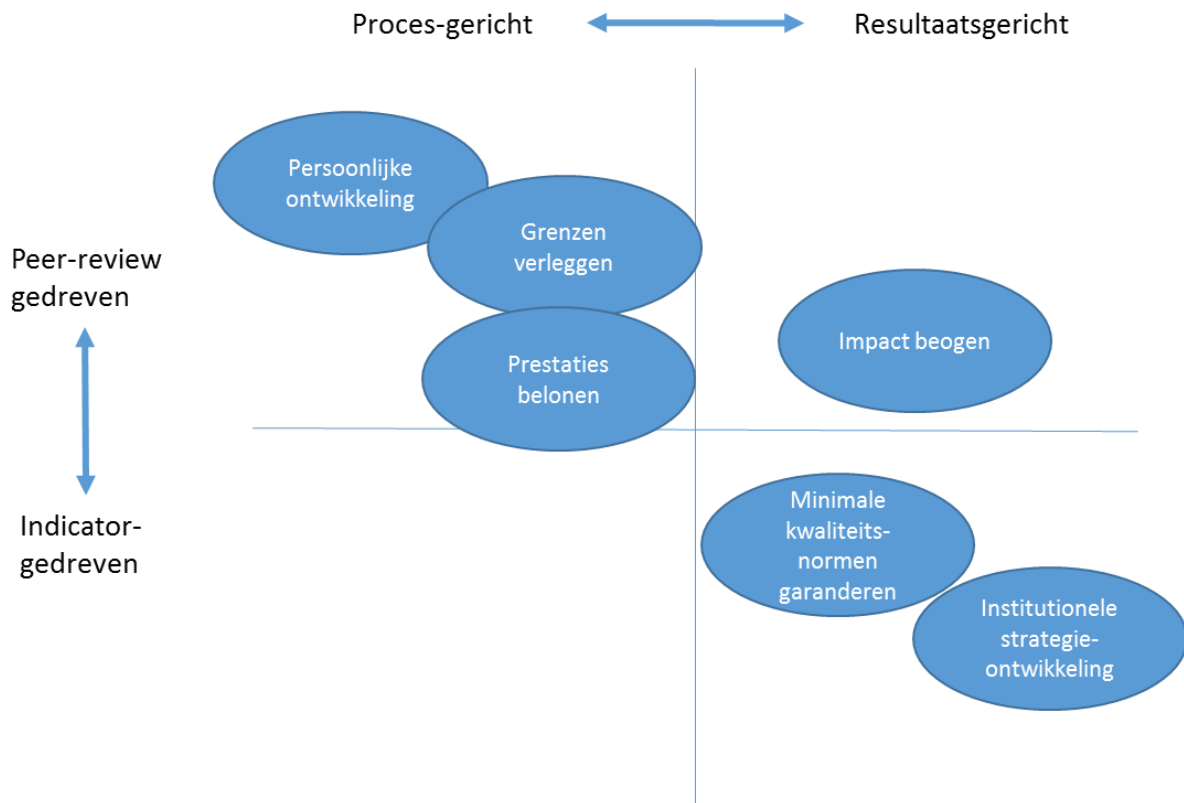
Proces-gericht

Resultaatsgericht

Peer-review gedreven

Indicator-gedreven

Persoonlijke ontwikkeling

Grenzen verleggen

Prestaties belonen

Impact beogen

Minimale kwaliteits-normen garanderen

Institutionele strategie-ontwikkeling